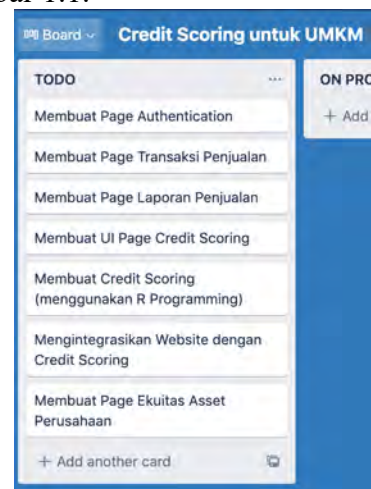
bar 1.1.

Board

Credit Scoring untuk UMKM

TODO

...

Membuat Page Authentication

Membuat Page Transaksi Penjualan

Membuat Page Laporan Penjualan

Membuat UI Page Credit Scoring

Membuat Credit Scoring (menggunakan R Programming)

Mengintegrasikan Website dengan Credit Scoring

Membuat Page Ekuitas Asset Perusahaan

+ Add another card

ON PRO

+ Add